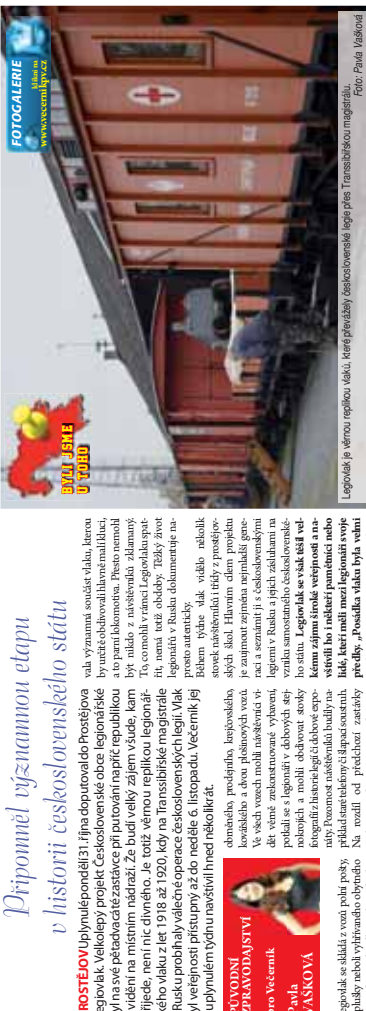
Připomněl významnou etapu v historii československého státu

PROSTĚJOV Uplynulé pondělí 31. října doputoval do Prostějova legiovlak. Velkolepý projekt Československé obce legionářské byl na své pětadvacáté zastávce při putování napříč republikou vidění na místním nádraží. Že budí velký zájem všude, kam přijede, není nic divného. Je totiž věrnou replikou legionářského vlaku z let 1918 až 1920, kdy na Transsibiřské magistrále v Rusku probíhaly válečné operace československých legií. Vlak byl veřejnosti přístupný až do neděle 6. listopadu. Večerník jej v uplynulém týdnu navštívil hned několikrát.

PŮVODNÍ ZPRAVODAJSTVÍ pro Večerník Pavla VÁŠKOVÁ

Legiovlak se skládá z vozů pohraniční stráže, plošiny neboli vyhřívaného obytného

obrněného, prodejního, krejčovského, kovářského a dvou plošinových vozů. Ve všech vozech mohli návštěvníci vidět věrně zrekonstruované vybavení, potkat se s legionáři v dobových stejnokrojích a mohli obdivovat stovky fotografií z historie legií či dobové exponáty. Pozornost návštěvníků budily například staré telefonní či šapoch soustruh. Na rozdíl od předchozí zastávky

vala významná součást vlaku, kterou by určitě ocenili osobně i nadšenci, parní lokomotiva. Přesto nemohl být nikdo z návštěvníků zklamaný. To, co mohli v rámci Legiovlaku spatřit, nemá totiž obdoby. Těžký život legionářů v Rusku dokumentuje naprosto autenticky.

Během týdne vlak vidělo několik stovek návštěvníků i třídy z prostějovských škol. Hlavním cílem projektu je zaujmout zejména nejmladší generaci a seznámit ji s československými legiemi v Rusku a jejich zásluhami na vzniku samostatného československého státu. Legiovlak se však těšil velkému zájmu široké veřejnosti a navštívili ho i někteří pamětníci nebo lidé, kteří měli mezi legionáři svoje předky. „Posádka vlaku byla velmi

FOTOGALERIE
Už dnes na www.vecernikpv.cz

BYLI JSME U TOHO

Legiovlak je věrnou replikou vlaků, které převážely československé legie přes Transsibiřskou magistrálu. Foto: Pavla Vašková